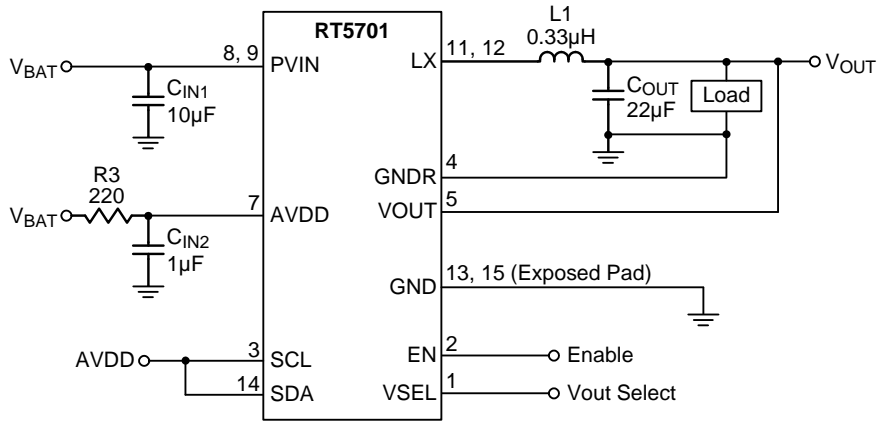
RT5701

$V_{BAT}$

8, 9

PVIN

$C_{IN1}$

10µF

R3

220

$V_{BAT}$

7

AVDD

$C_{IN2}$

1µF

AVDD

3

SCL

14

SDA

LX

11, 12

L1

0.33µH

$C_{OUT}$

22µF

Load

$V_{OUT}$

GNDR

4

VOUT

5

GND

13, 15 (Exposed Pad)

EN

2

Enable

VSEL

1

Vout Select